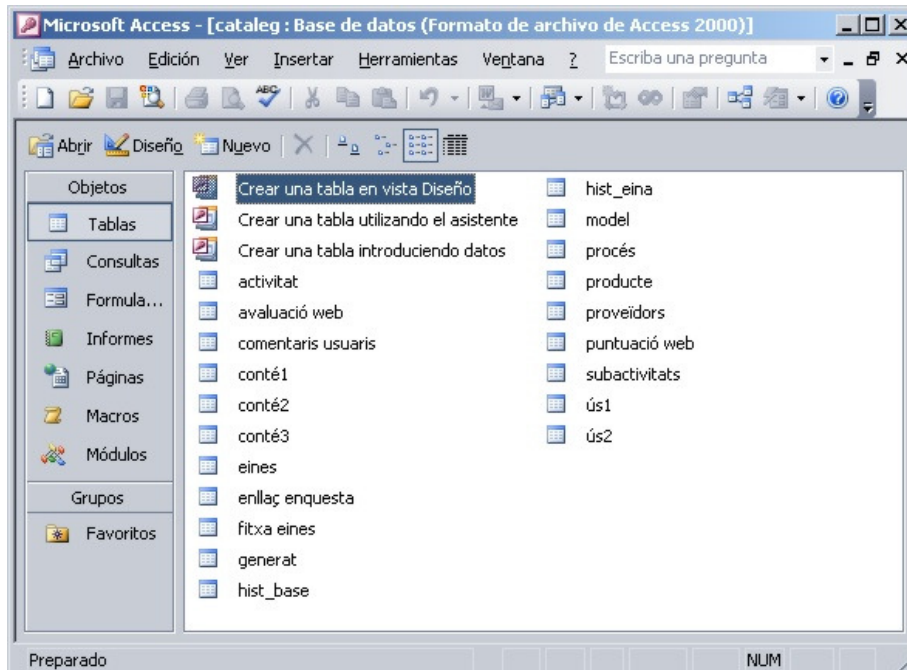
Microsoft Access - [cataleg : Base de datos (Formato de archivo de Access 2000)]

Archivo Edición Ver Insertar Herramientas Ventana ? Escriba una pregunta

Abrir Diseño Nuevo

Objetos
Tablas
Consultas
Formula...
Informes
Páginas
Macros
Módulos
Grupos
Favoritos

Crear una tabla en vista Diseño
Crear una tabla utilizando el asistente
Crear una tabla introduciendo datos
activitat
avaluació web
comentaris usuaris
conté1
conté2
conté3
eines
enllaç enquesta
fitxa eines
generat
hist_base
hist_eina
model
procés
producte
proveïdors
puntuació web
subactivitats
ús1
ús2

Preparado NUM